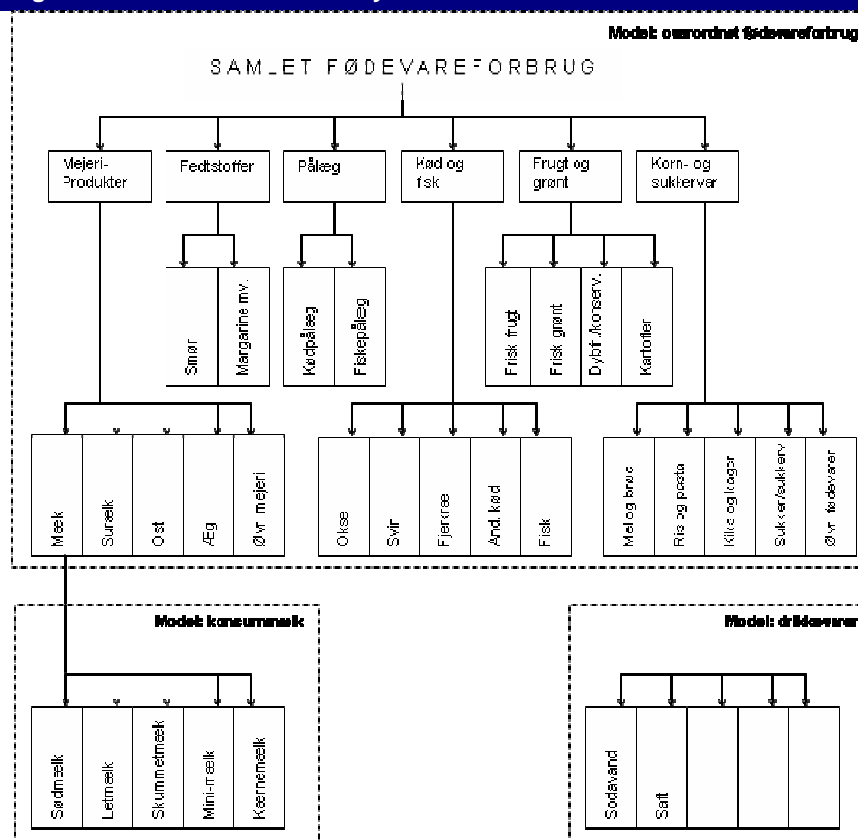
Model: overordnet fødevareforbrug

SAMLET FØDEVAREFORBRUG

Mejeri-Produkter

Fedtstoffer

Pålæg

Kød og fisk

Frugt og grønt

Korn- og sukkervar

Smør

Margarine mv.

Kødpålæg

Fiskepålæg

Frisk frugt

Frisk grønt

Dybfr./konserv.

Kartofler

Mælk

Surmælk

Ost

Æg

Øvr. mejeri

Okse

Svin

Fjerkræ

And. kød

Fisk

Mel og brød

Ris og pasta

Kiks og kager

Sukker/sukkerv.

Øvr. fødevarer

Model: konsummælk

Sødmælk

Letmælk

Skummetmælk

Mini-mælk

Kærnemælk

Model: drikkevarer

Sodavand

Saft